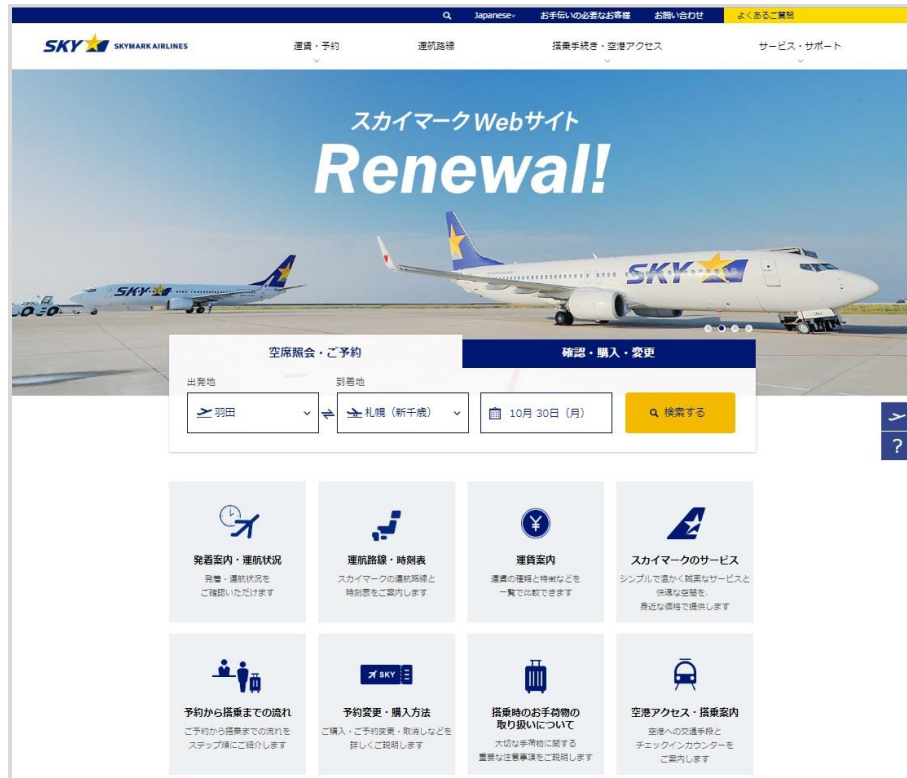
Japanese お手伝いの必要なお客様 お問い合わせ よくあるご質問

SKY SKYMARK AIRLINES

運賃・予約 運航路線 搭乗手続き・空港アクセス サービス・サポート

スカイマークWebサイト

Renewal!

SKY

SKY

空席照会・ご予約

確認・購入・変更

出発地

羽田

到着地

札幌（新千歳）

10月 30日（月）

検索する

?

発着案内・運航状況

発着・運航状況をご確認いただけます

運航路線・時刻表

スカイマークの運航路線と時刻表をご案内します

運賃案内

運賃の種類と特徴などを一覧で比較できます

スカイマークのサービス

シンプルで温かく誠実なサービスと快適な空間を、身近な価格で提供します

予約から搭乗までの流れ

ご予約から搭乗までの流れをステップ順にご紹介します

SKY

予約変更・購入方法

ご購入・ご予約変更・取消しなどを詳しくご説明します

搭乗時のお手荷物の取り扱いについて

大切な手荷物に関する重要な注意事項をご説明します

空港アクセス・搭乗案内

空港への交通手段とチェックインカウンターをご案内します